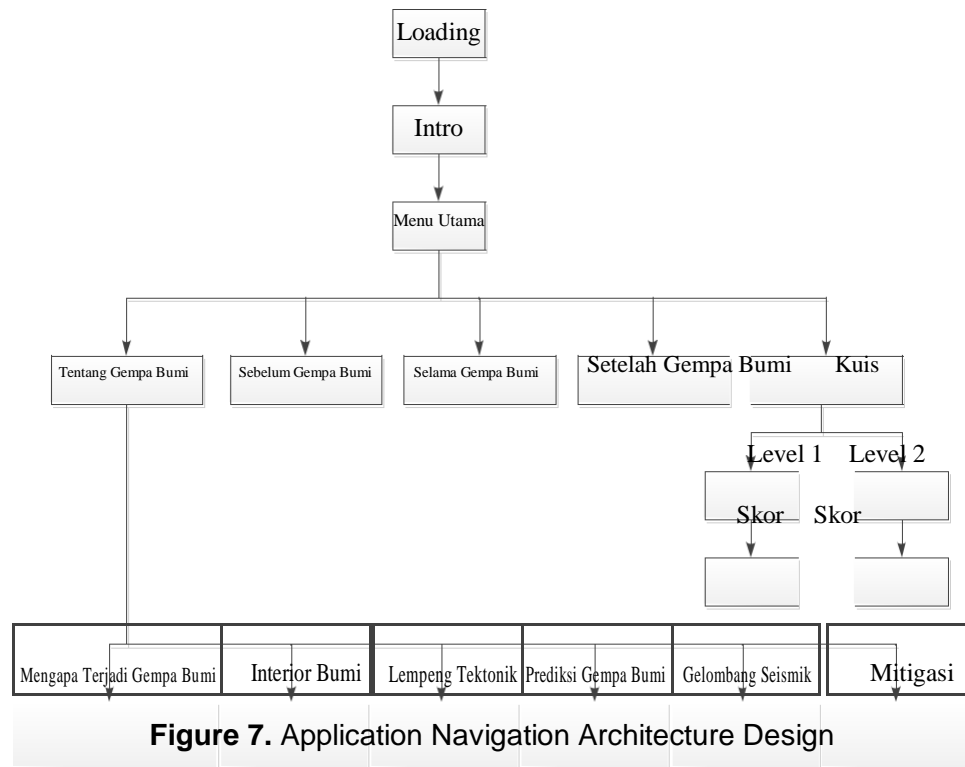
Loading

Intro

Menu Utama

Tentang Gempa Bumi

Sebelum Gempa Bumi

Selama Gempa Bumi

Setelah Gempa Bumi

Kuis

Level 1

Level 2

Skor

Skor

Mengapa Terjadi Gempa Bumi

Interior Bumi

Lempeng Tektonik

Prediksi Gempa Bumi

Gelombang Seismik

Mitigasi

**Figure 7.** Application Navigation Architecture Design